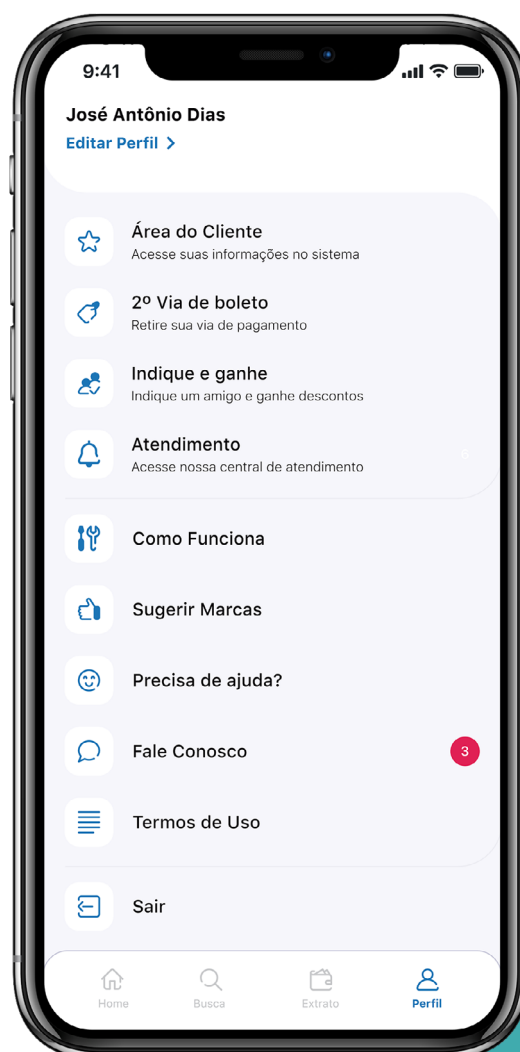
9:41

José Antônio Dias
Editar Perfil >

Área do Cliente
Acesse suas informações no sistema

2º Via de boleto
Retire sua via de pagamento

Indique e ganhe
Indique um amigo e ganhe descontos

Atendimento
Acesse nossa central de atendimento

Como Funciona

Sugerir Marcas

Precisa de ajuda?

Fale Conosco 3

Termos de Uso

Sair

Home Busca Extrato Perfil